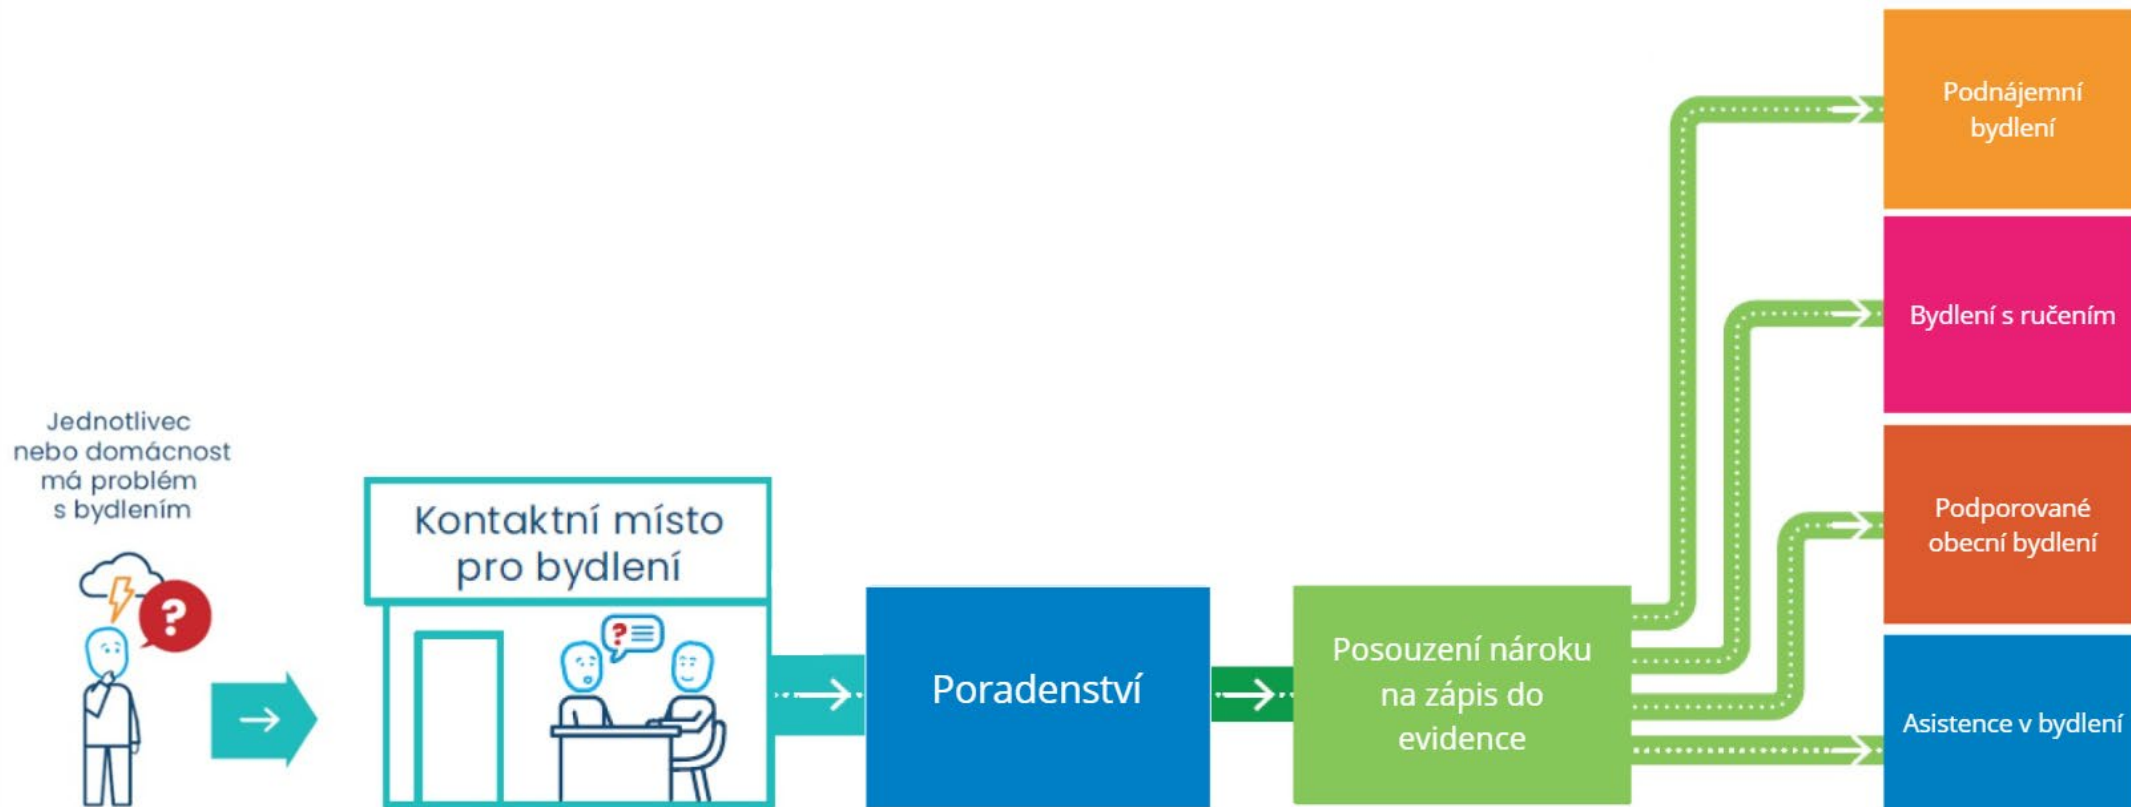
Jednotlivec nebo domácnost má problém s bydlením

Kontaktní místo pro bydlení

Poradenství

Posouzení nároku na zápis do evidence

Podnájemní bydlení

Bydlení s ručením

Podporované obecní bydlení

Asistence v bydlení